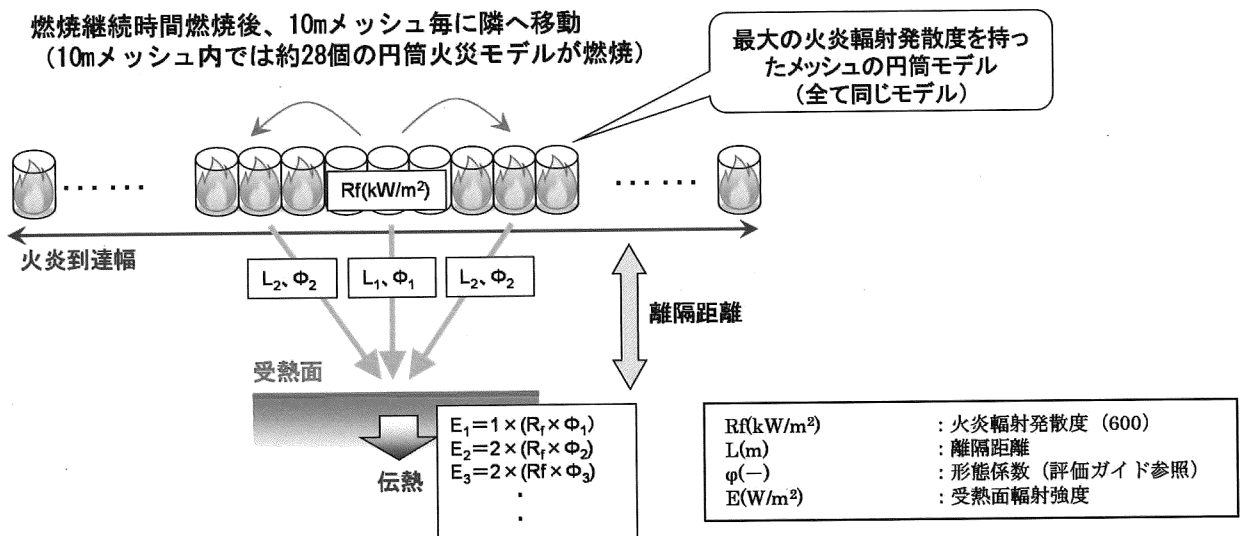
燃焼継続時間燃焼後、10mメッシュ毎に隣へ移動
（10mメッシュ内では約28個の円筒火災モデルが燃焼）

最大の火炎輻射発散度を持ったメッシュの円筒モデル
（全て同じモデル）

・・・・・

Rf(kW/m$^2$)

・・・・・

火炎到達幅

L$_2$、Φ$_2$

L$_1$、Φ$_1$

L$_2$、Φ$_2$

離隔距離

受熱面

伝熱

E$_1$＝1×(R$_f$×Φ$_1$)
E$_2$＝2×(R$_f$×Φ$_2$)
E$_3$＝2×(Rf×Φ$_3$)
・
・

| | |
|---|---|
| Rf(kW/m$^2$) | ：火炎輻射発散度（600） |
| L(m) | ：離隔距離 |
| φ(−) | ：形態係数（評価ガイド参照） |
| E(W/m$^2$) | ：受熱面輻射強度 |